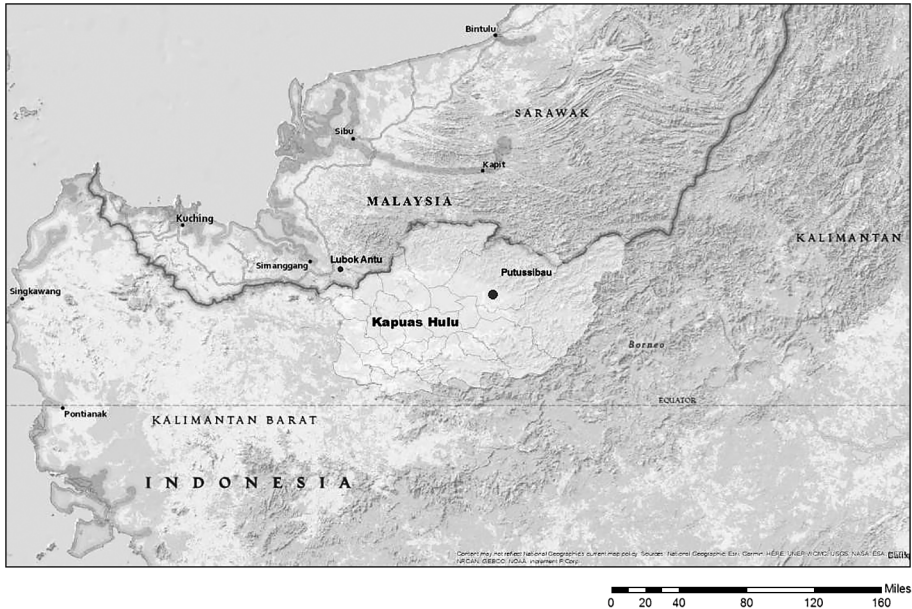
Bintulu

SARAWAK

Sibu

Kapit

MALAYSIA

Kuching

KALIMANTAN

Simanggang

Lubok Antu

Putussibau

Singkawang

Kapuas Hulu

Borneo

EQUATOR

Pontianak

KALIMANTAN BARAT

INDONESIA

Content may not reflect National Geographic's current map policy. Sources: National Geographic, Esri, Garmin, HERE, UNEP-WCMC, USGS, NASA, ESA, METI, NRCAN, GEBCO, NOAA, increment P Corp.

Miles
0 20 40 80 120 160